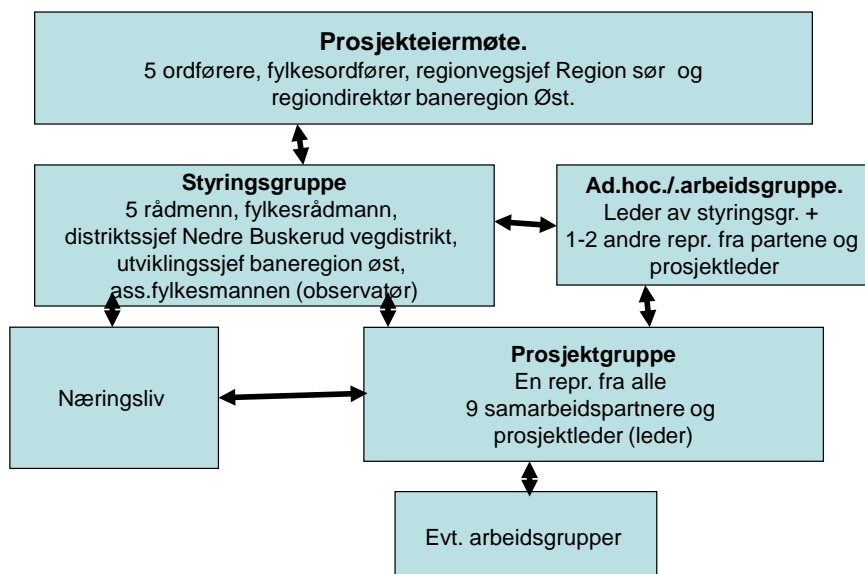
Prosjekteiermøte.
5 ordførere, fylkesordfører, regionvegsjef Region sør og regiondirektør baneregion Øst.

Styringsgruppe
5 rådmenn, fylkesrådmann, distriktssjef Nedre Buskerud vegdistrikt, utviklingssjef baneregion øst, ass.fylkesmannen (observatør)

Ad.hoc./.arbeidsgruppe.
Leder av styringsgr. + 1-2 andre repr. fra partene og prosjektleder

Næringsliv

Prosjektgruppe
En repr. fra alle 9 samarbeidspartnere og prosjektleder (leder)

Evt. arbeidsgrupper